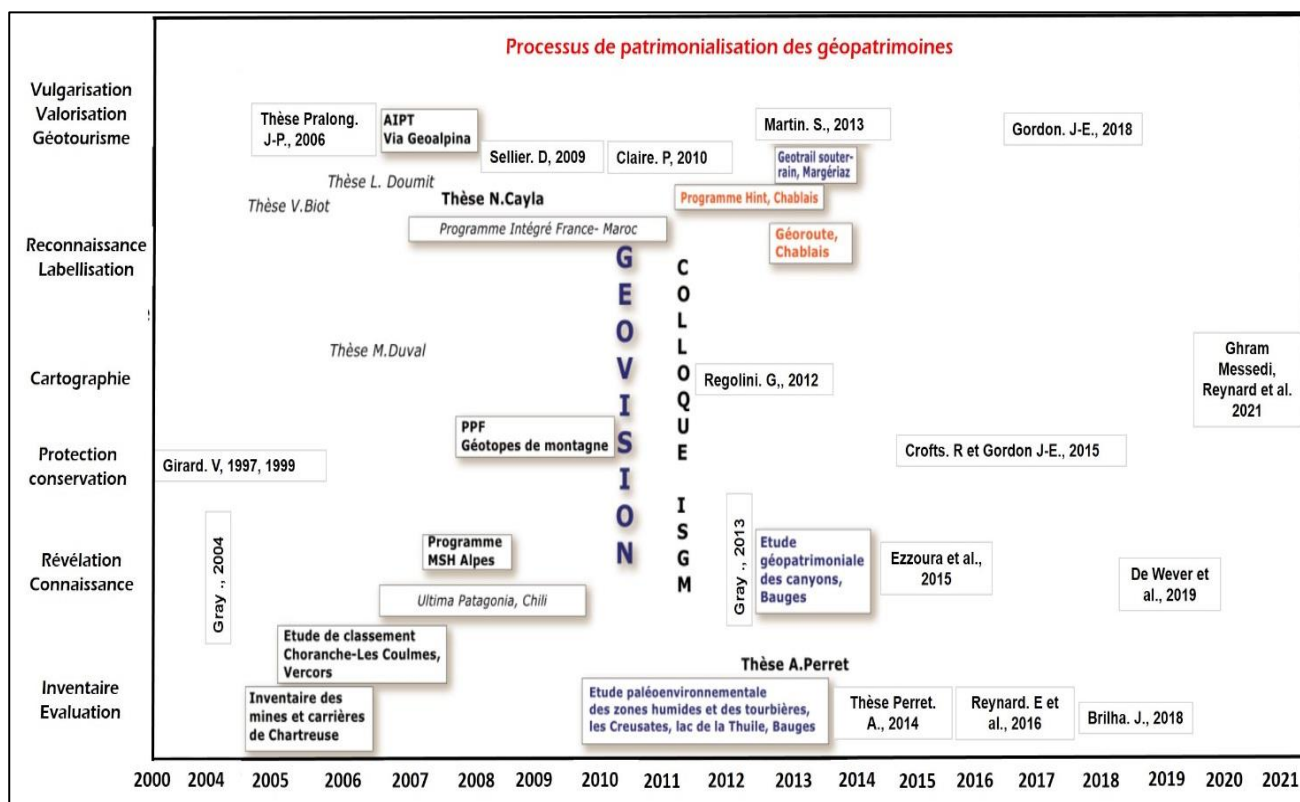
Processus de patrimonialisation des géopatrimoines

Vulgarisation
Valorisation
Géotourisme

Reconnaissance
Labellisation

Cartographie

Protection
conservation

Révélation
Connaissance

Inventaire
Evaluation

Thèse Pralong. J-P., 2006

AIPT
Via Geoalpina

Sellier. D, 2009

Claire. P, 2010

Martin. S., 2013

Gordon. J-E., 2018

Geotrail souterrain, Margériaz

Thèse L. Doumit

Thèse V.Biot

Thèse N.Cayla

Programme Hint, Chablais

Programme Intégré France- Maroc

Géoroute, Chablais

GEOVISION

COLLOQUE ISGM

Thèse M.Duval

Regolini. G,, 2012

Ghram Messedi, Reynard et al. 2021

PPF
Géotopes de montagne

Girard. V, 1997, 1999

Crofts. R et Gordon J-E., 2015

Gray ., 2004

Programme MSH Alpes

Gray ., 2013

Etude géopatrimoniale des canyons, Bauges

Ezzoura et al., 2015

De Wever et al., 2019

Ultima Patagonia, Chili

Etude de classement Choranche-Les Coulmes, Vercors

Thèse A.Perret

Inventaire des mines et carrières de Chartreuse

Etude paléoenvironnementale des zones humides et des tourbières, les Creusates, lac de la Thuile, Bauges

Thèse Perret. A., 2014

Reynard. E et al., 2016

Brilha. J., 2018

2000 2004 2005 2006 2007 2008 2009 2010 2011 2012 2013 2014 2015 2016 2017 2018 2019 2020 2021